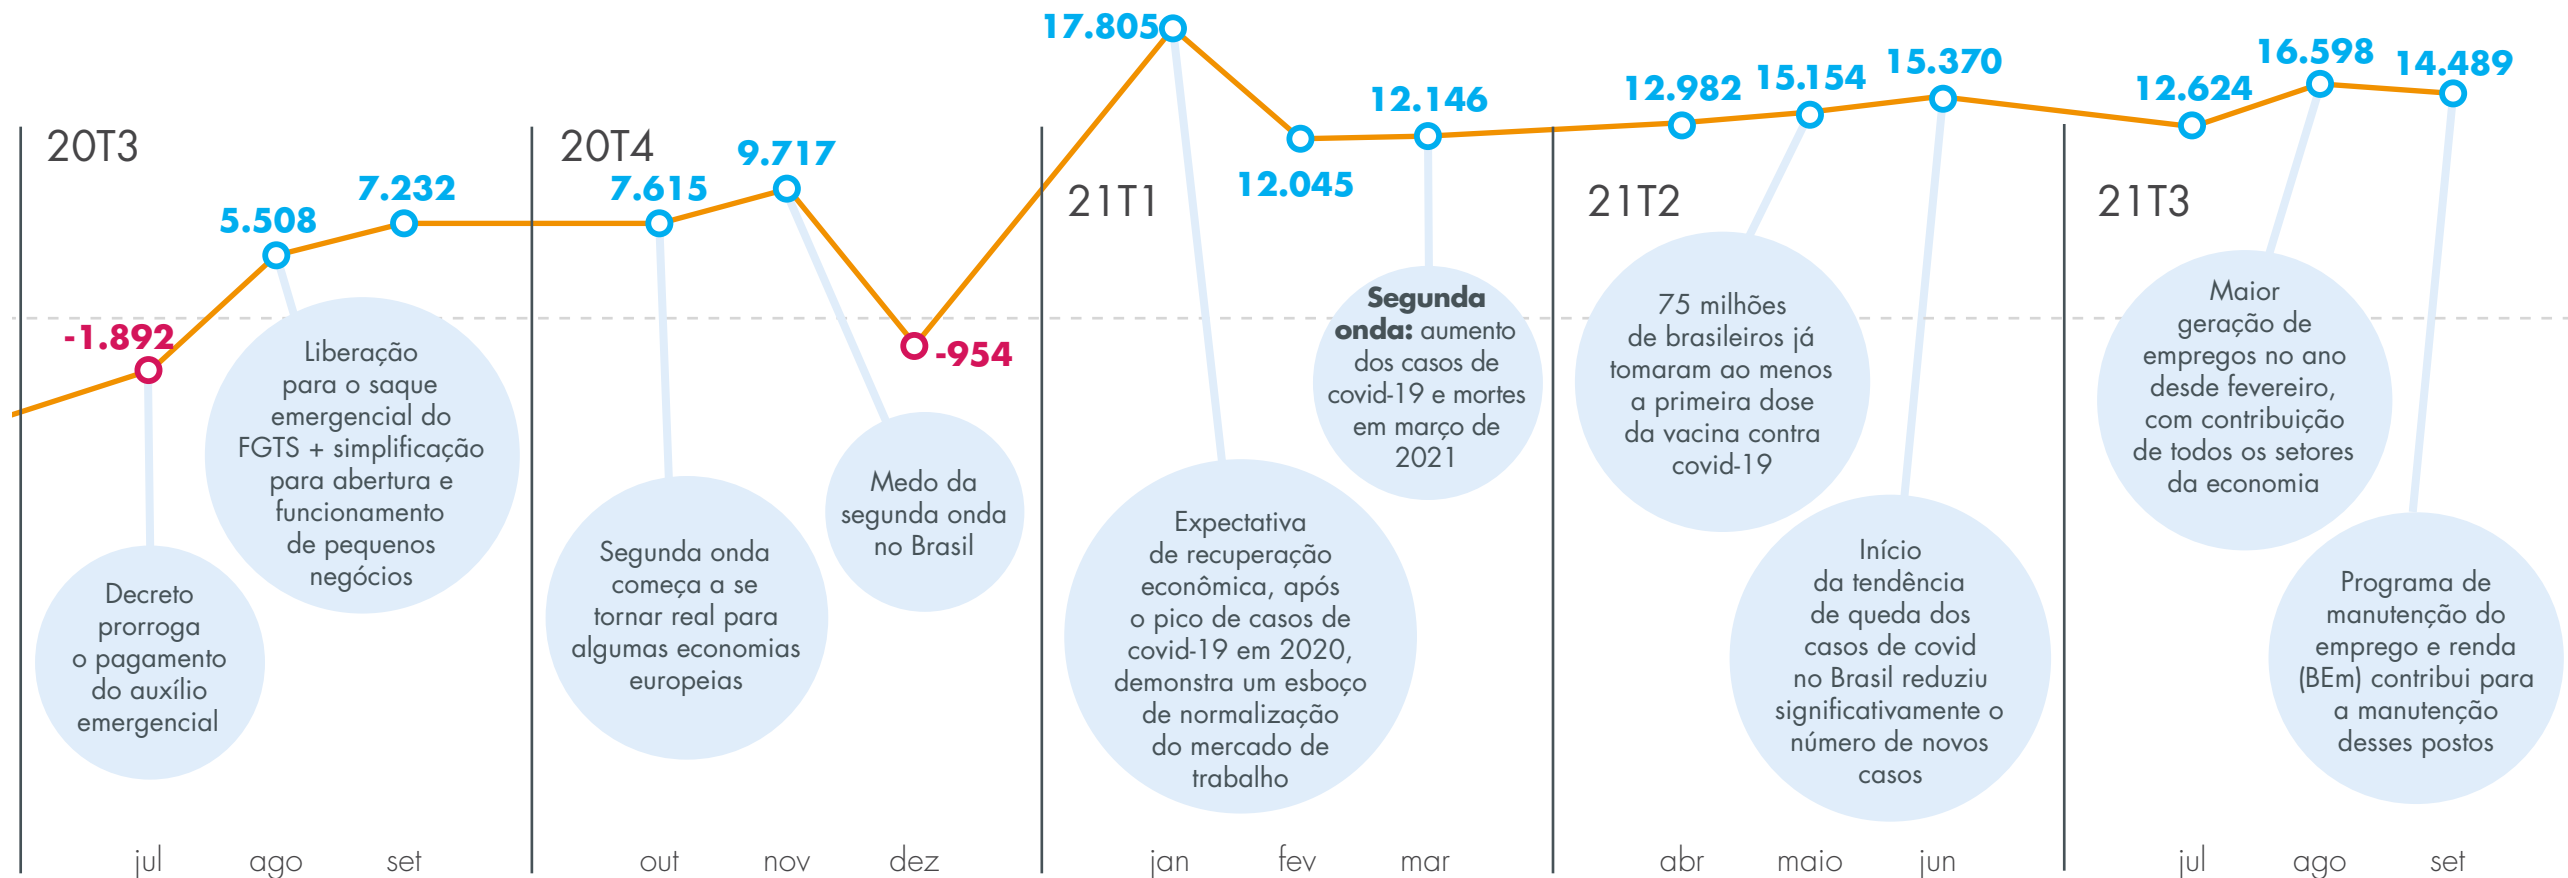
20T3

-1.892

5.508

7.232

Decreto prorroga o pagamento do auxílio emergencial

Liberação para o saque emergencial do FGTS + simplificação para abertura e funcionamento de pequenos negócios

20T4

7.615

9.717

-954

Segunda onda começa a se tornar real para algumas economias europeias

Medo da segunda onda no Brasil

17.805

21T1

12.045

12.146

Expectativa de recuperação econômica, após o pico de casos de covid-19 em 2020, demonstra um esboço de normalização do mercado de trabalho

**Segunda onda:** aumento dos casos de covid-19 e mortes em março de 2021

21T2

12.982

15.154

15.370

75 milhões de brasileiros já tomaram ao menos a primeira dose da vacina contra covid-19

Início da tendência de queda dos casos de covid no Brasil reduziu significativamente o número de novos casos

21T3

12.624

16.598

14.489

Maior geração de empregos no ano desde fevereiro, com contribuição de todos os setores da economia

Programa de manutenção do emprego e renda (BEm) contribui para a manutenção desses postos

jul ago set out nov dez jan fev mar abr maio jun jul ago set